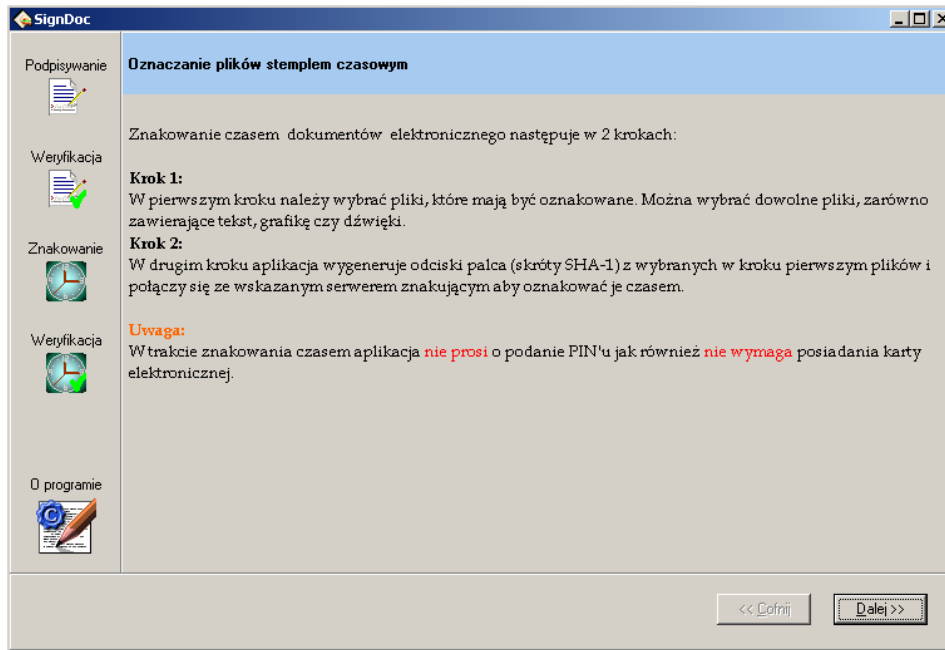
SignDoc

Podpisywanie

Weryfikacja

Znakowanie

Weryfikacja

O programie

Oznaczanie plików stemplem czasowym

Znakowanie czasem dokumentów elektronicznego następuje w 2 krokach:

Krok 1:
W pierwszym kroku należy wybrać pliki, które mają być oznakowane. Można wybrać dowolne pliki, zarówno zawierające tekst, grafikę czy dźwięki.
Krok 2:
W drugim kroku aplikacja wygeneruje odciski palca (skróty SHA-1) z wybranych w kroku pierwszym plików i połączy się ze wskazanym serwerem znakującym aby oznakować je czasem.

Uwaga:
W trakcie znakowania czasem aplikacja nie prosi o podanie PIN'u jak również nie wymaga posiadania karty elektronicznej.

<< Cofnij

Dalej >>